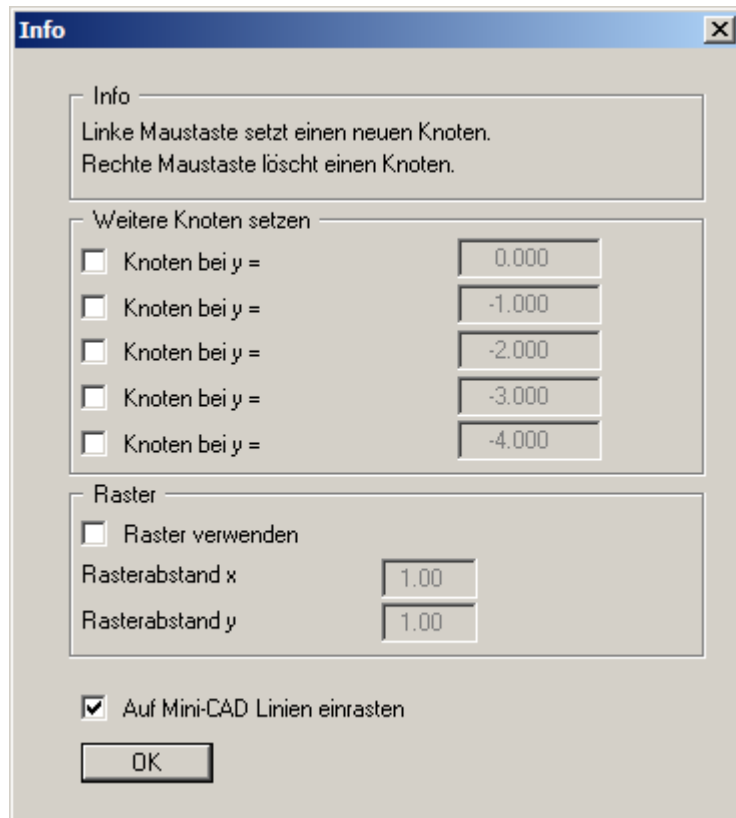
Info

Info

Linke Maustaste setzt einen neuen Knoten.
Rechte Maustaste löscht einen Knoten.

Weitere Knoten setzen

Knoten bei y = 0.000

Knoten bei y = -1.000

Knoten bei y = -2.000

Knoten bei y = -3.000

Knoten bei y = -4.000

Raster

Raster verwenden

Rasterabstand x 1.00

Rasterabstand y 1.00

Auf Mini-CAD Linien einrasten

OK